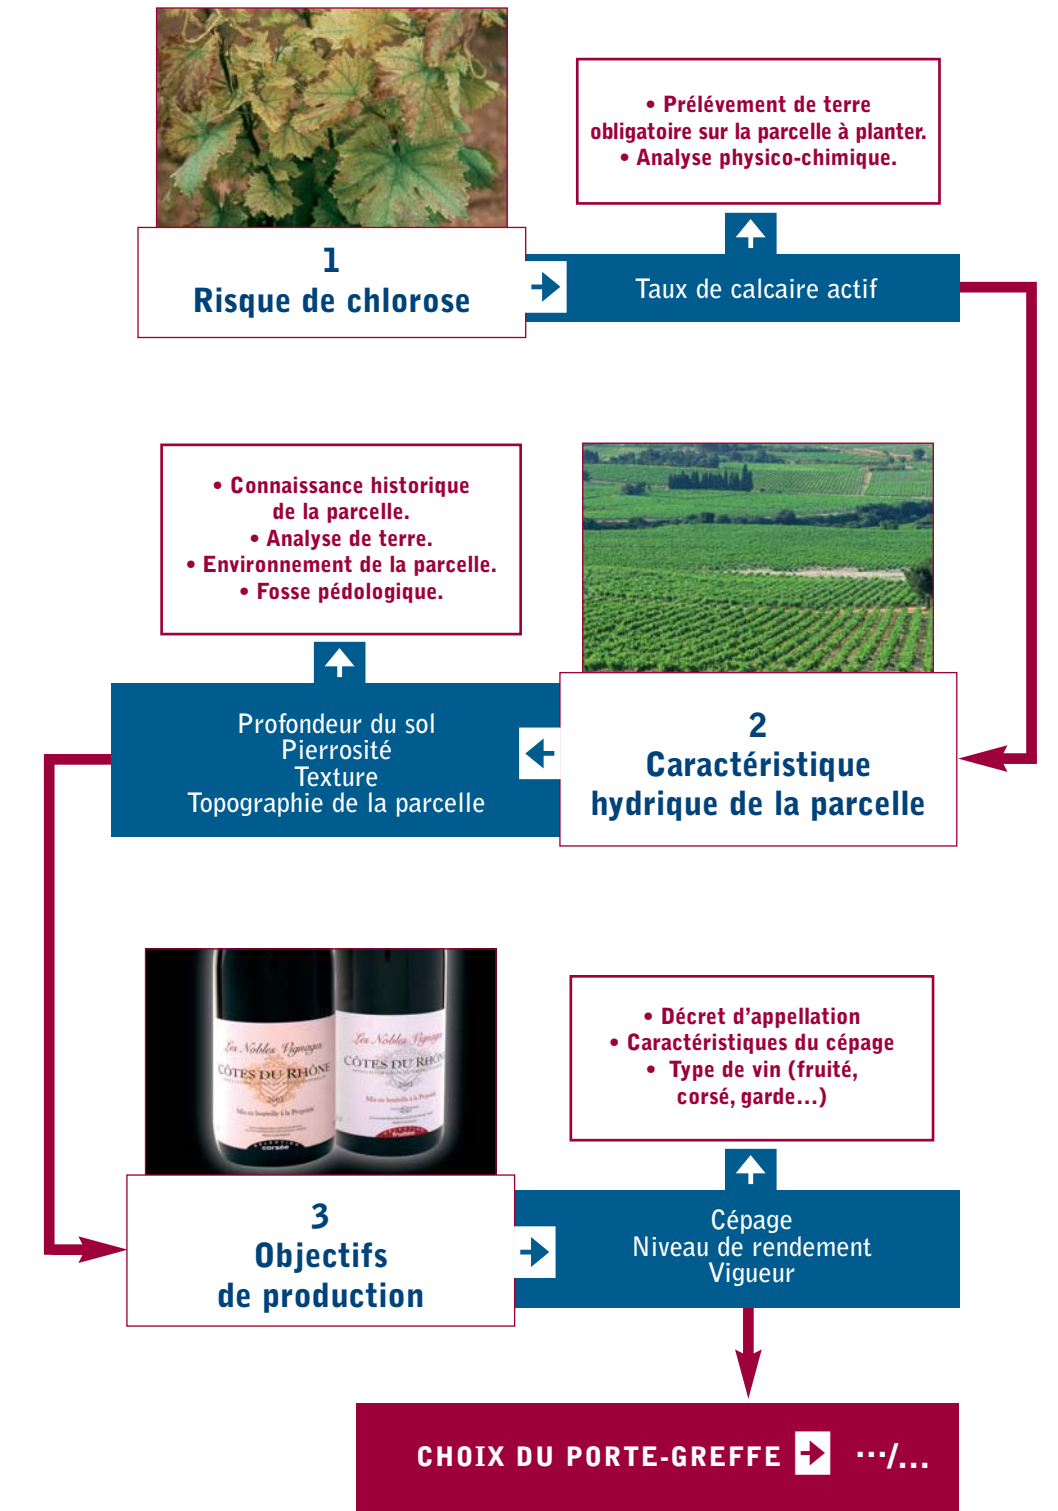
• Prélèvement de terre obligatoire sur la parcelle à planter.
• Analyse physico-chimique.

1
Risque de chlorose

Taux de calcaire actif

• Connaissance historique de la parcelle.
• Analyse de terre.
• Environnement de la parcelle.
• Fosse pédologique.

Profondeur du sol
Pierrosité
Texture
Topographie de la parcelle

2
Caractéristique hydrique de la parcelle

Les Nobles Vignages
CÔTES DU RHÔNE

Les Nobles Vignages
CÔTES DU RHÔNE

• Décret d'appellation
• Caractéristiques du cépage
• Type de vin (fruité, corsé, garde…)

3
Objectifs de production

Cépage
Niveau de rendement
Vigueur

CHOIX DU PORTE-GREFFE ···/...